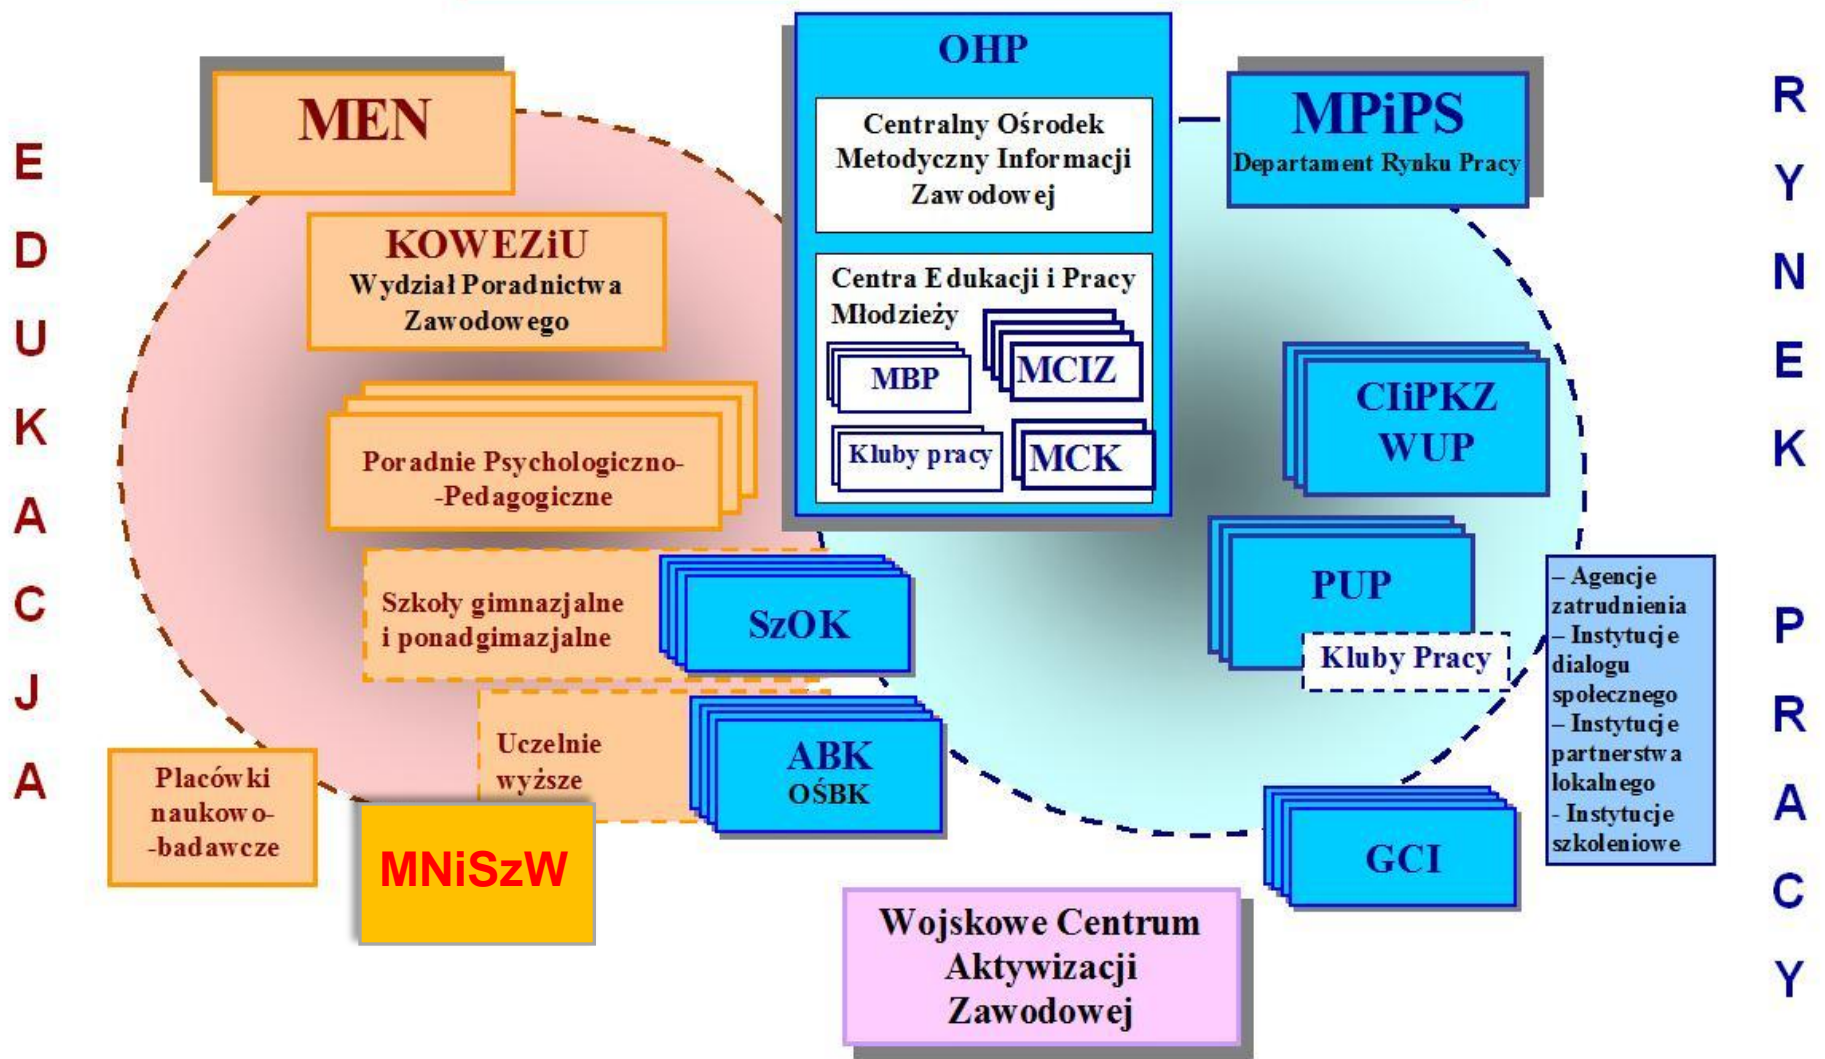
E
D
U
K
A
C
J
A

MEN

KOWEZiU
Wydział Poradnictwa Zawodowego

Poradnie Psychologiczno--Pedagogiczne

Szkoły gimnazjalne i ponadgimazjalne

Uczelnie wyższe

Placówki naukowo--badawcze

MNiSzW

OHP

Centralny Ośrodek Metodyczny Informacji Zawodowej

Centra Edukacji i Pracy Młodzieży

MBP

MCIZ

Kluby pracy

MCK

SzOK

ABK
OŚBK

MPiPS
Departament Rynku Pracy

CIiPKZ
WUP

PUP

Kluby Pracy

GCI

– Agencje zatrudnienia
– Instytucje dialogu społecznego
– Instytucje partnerstwa lokalnego
- Instytucje szkoleniowe

Wojskowe Centrum Aktywizacji Zawodowej

R
Y
N
E
K

P
R
A
C
Y